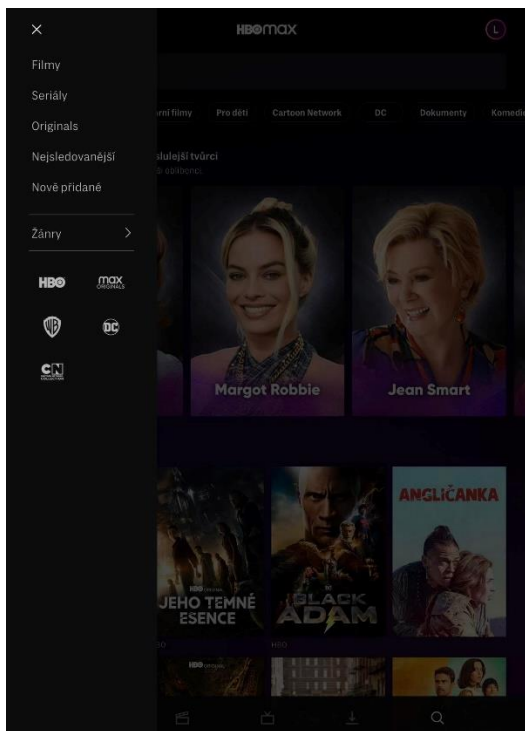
×

Filmy

Seriály

Originals

Nejsledovanější

Nově přidané

Žánry >

HBO max ORIGINALS

WB DC

CN

HBOmax

L

rní filmy Pro děti Cartoon Network DC Dokumenty Komedi

slulejší tvůrci

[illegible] oblíbenci

Margot Robbie

Jean Smart

NJEHO TEMNÉ ESENCE

BLACK ADAM

ANGLIČANKA

HBO